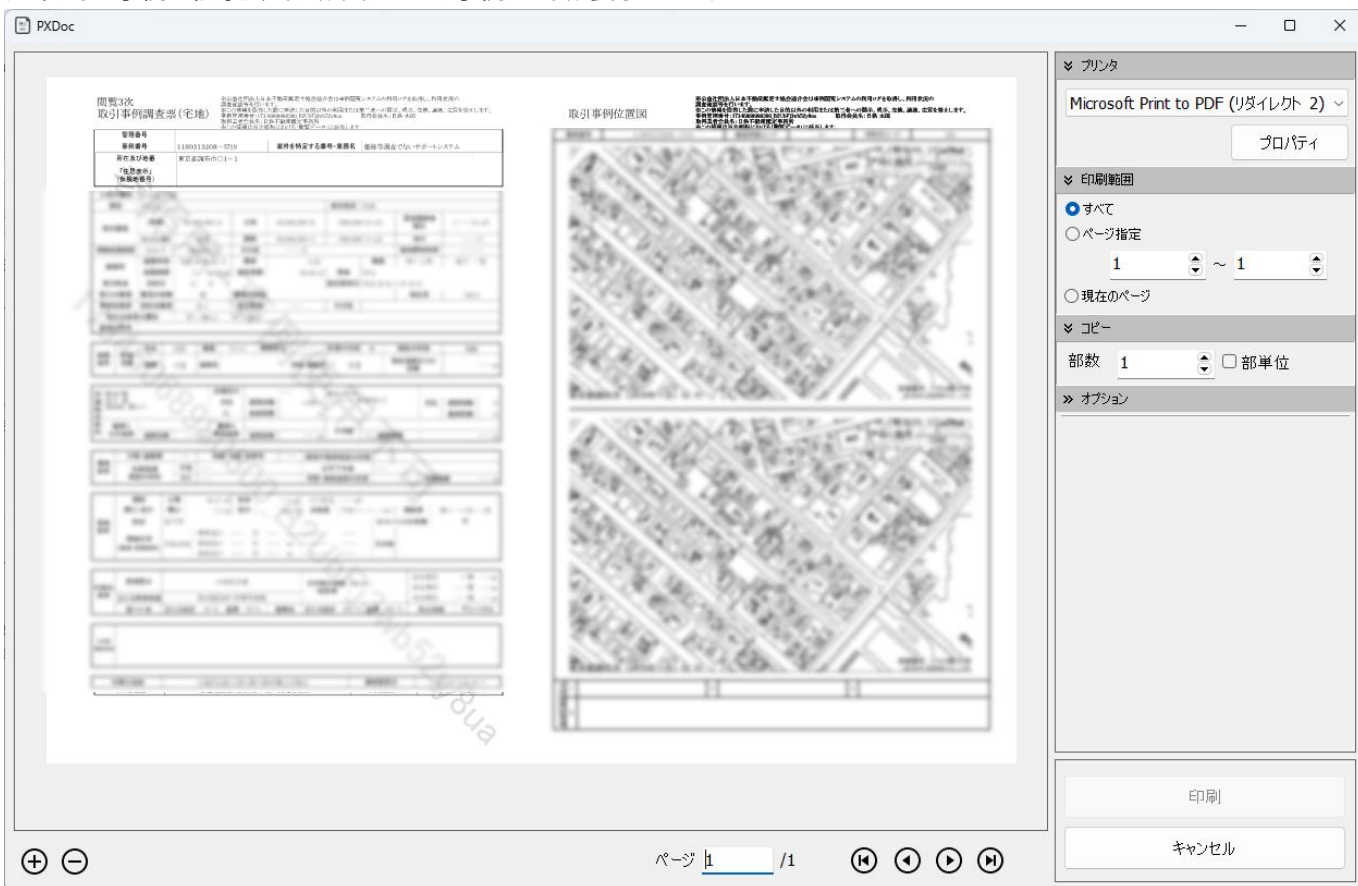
PXDoc

閲覧3次
取引事例調査票(宅地)

| 管理番号 | | | |
|---|---|---|---|
| 事例番号 | 1180313208－3719 | 案件を特定する番号・業務名 | 価格等調査でないサポートシステム |
| 所在及び地番 | 東京都府中市○1－1 | | |
| 「住居表示」(参照番号) | | | |

取引事例位置図

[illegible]

ƀa

プリンタ
Microsoft Print to PDF (リダイレクト 2)
プロパティ
印刷範囲
すべて
ページ指定
1 ~ 1
現在のページ
コピー
部数 1
部単位
オプション

印刷
キャンセル

ページ 1 /1